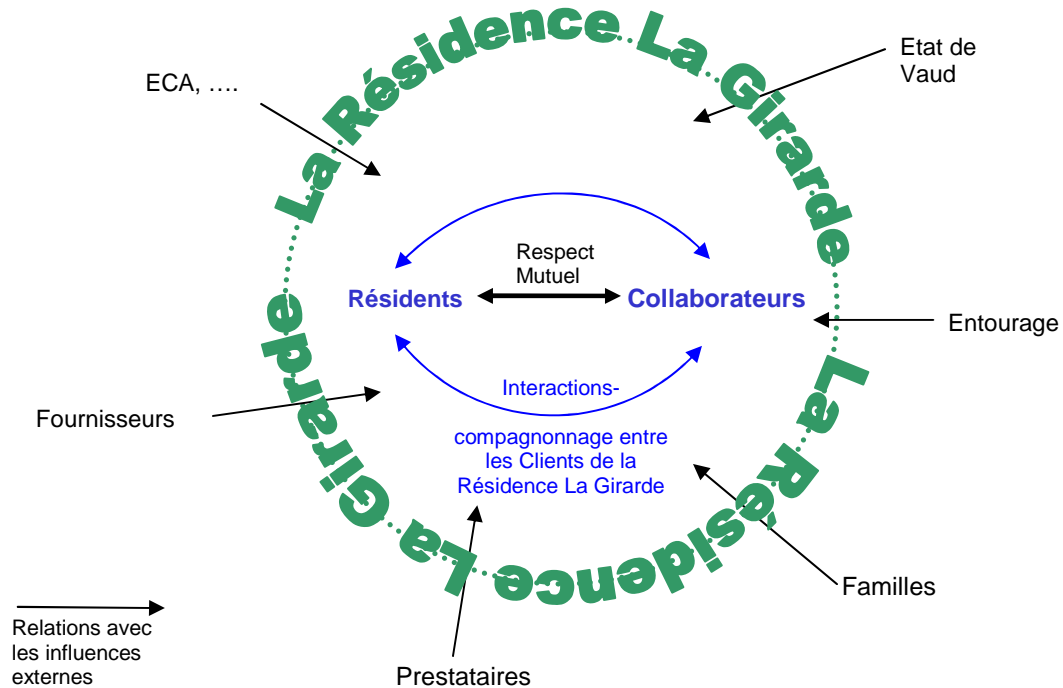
La Résidence La Girarde La Résidence La Girarde

ECA, ….

Etat de Vaud

Respect Mutuel

Résidents

Collaborateurs

Entourage

Interactions-

Fournisseurs

compagnonnage entre les Clients de la Résidence La Girarde

Familles

Relations avec les influences externes

Prestataires